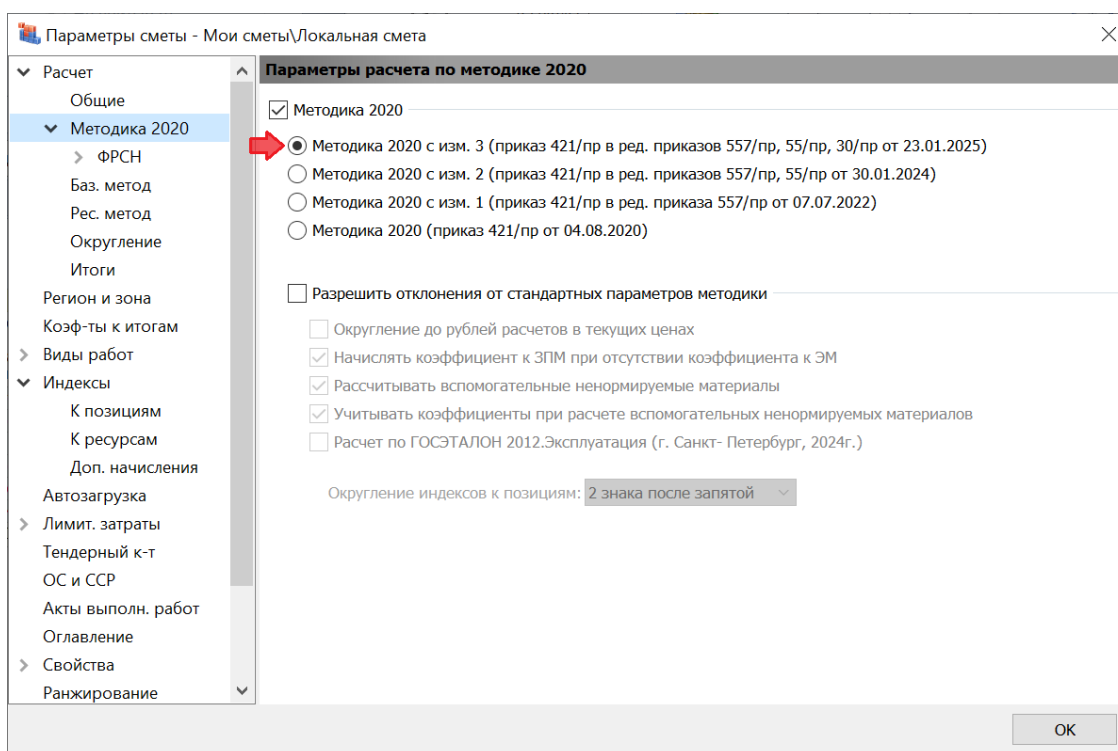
Параметры сметы - Мои сметы\Локальная смета

Расчет
Общие
Методика 2020
ФРСН
Баз. метод
Рес. метод
Округление
Итоги
Регион и зона
Коэф-ты к итогам
Виды работ
Индексы
К позициям
К ресурсам
Доп. начисления
Автозагрузка
Лимит. затраты
Тендерный к-т
ОС и ССР
Акты выполн. работ
Оглавление
Свойства
Ранжирование

Параметры расчета по методике 2020

Методика 2020

Методика 2020 с изм. 3 (приказ 421/пр в ред. приказов 557/пр, 55/пр, 30/пр от 23.01.2025)
Методика 2020 с изм. 2 (приказ 421/пр в ред. приказов 557/пр, 55/пр от 30.01.2024)
Методика 2020 с изм. 1 (приказ 421/пр в ред. приказа 557/пр от 07.07.2022)
Методика 2020 (приказ 421/пр от 04.08.2020)

Разрешить отклонения от стандартных параметров методики
Округление до рублей расчетов в текущих ценах
Начислять коэффициент к ЗПМ при отсутствии коэффициента к ЭМ
Рассчитывать вспомогательные ненормируемые материалы
Учитывать коэффициенты при расчете вспомогательных ненормируемых материалов
Расчет по ГОСЭТАЛОН 2012.Эксплуатация (г. Санкт- Петербург, 2024г.)

Округление индексов к позициям: 2 знака после запятой

OK